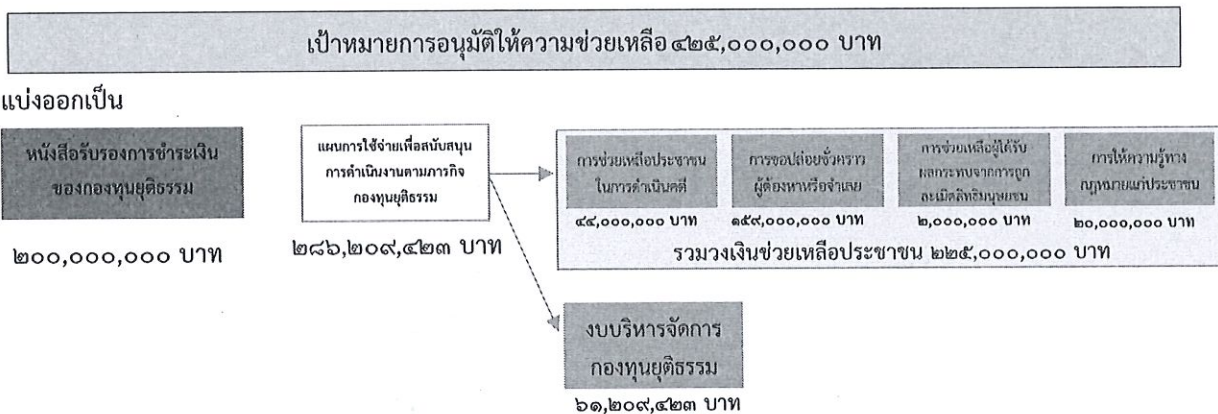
เป้าหมายการอนุมัติให้ความช่วยเหลือ ๔๒๕,๐๐๐,๐๐๐ บาท

แบ่งออกเป็น

หนังสือรับรองการชำระเงินของกองทุนยุติธรรม

๒๐๐,๐๐๐,๐๐๐ บาท

แผนการใช้จ่ายเพื่อสนับสนุนการดำเนินงานตามภารกิจกองทุนยุติธรรม

๒๘๖,๒๐๙,๔๒๓ บาท

การช่วยเหลือประชาชนในการดำเนินคดี

๔๔,๐๐๐,๐๐๐ บาท

การขอปล่อยชั่วคราวผู้ต้องหาหรือจำเลย

๑๕๙,๐๐๐,๐๐๐ บาท

การช่วยเหลือผู้ได้รับผลกระทบจากการถูกละเมิดสิทธิมนุษยชน

๒,๐๐๐,๐๐๐ บาท

การให้ความรู้ทางกฎหมายแก่ประชาชน

๒๐,๐๐๐,๐๐๐ บาท

รวมวงเงินช่วยเหลือประชาชน ๒๒๕,๐๐๐,๐๐๐ บาท

งบบริหารจัดการกองทุนยุติธรรม

๖๑,๒๐๙,๔๒๓ บาท